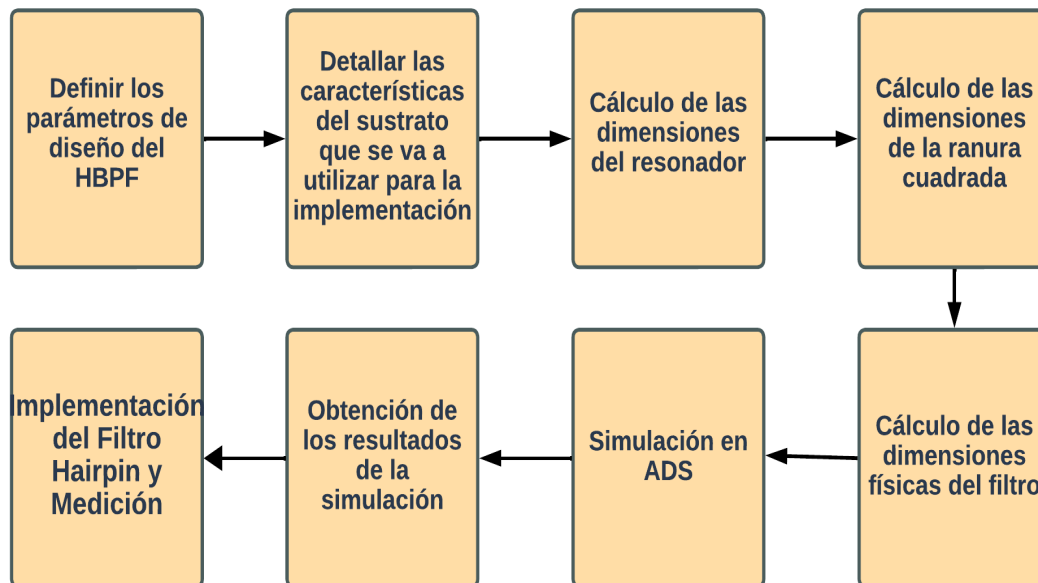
Definir los parámetros de diseño del HBPF

Detallar las características del sustrato que se va a utilizar para la implementación

Cálculo de las dimensiones del resonador

Cálculo de las dimensiones de la ranura cuadrada

Cálculo de las dimensiones físicas del filtro

Simulación en ADS

Obtención de los resultados de la simulación

Implementación del Filtro Hairpin y Medición